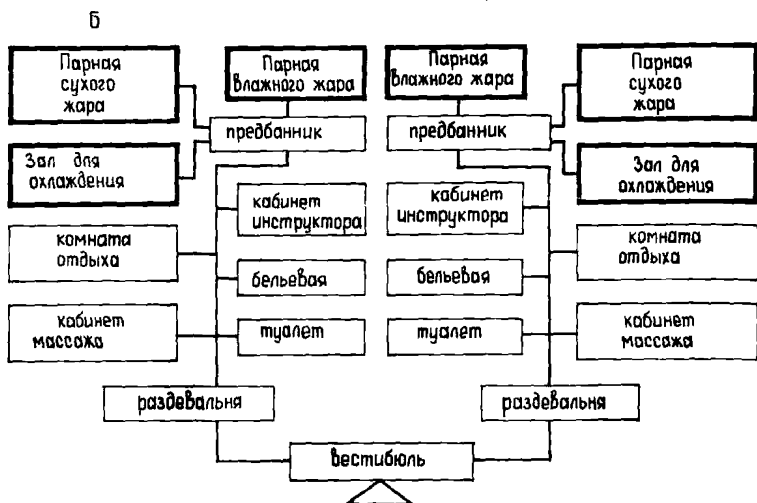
Б

Парная сухого жара

Парная влажного жара

Парная влажного жара

Парная сухого жара

предбанник

предбанник

Зал для охлаждения

Зал для охлаждения

кабинет инструктора

кабинет инструктора

комната отдыха

комната отдыха

бельевая

бельевая

кабинет массажа

туалет

туалет

кабинет массажа

раздевальня

раздевальня

вестибюль